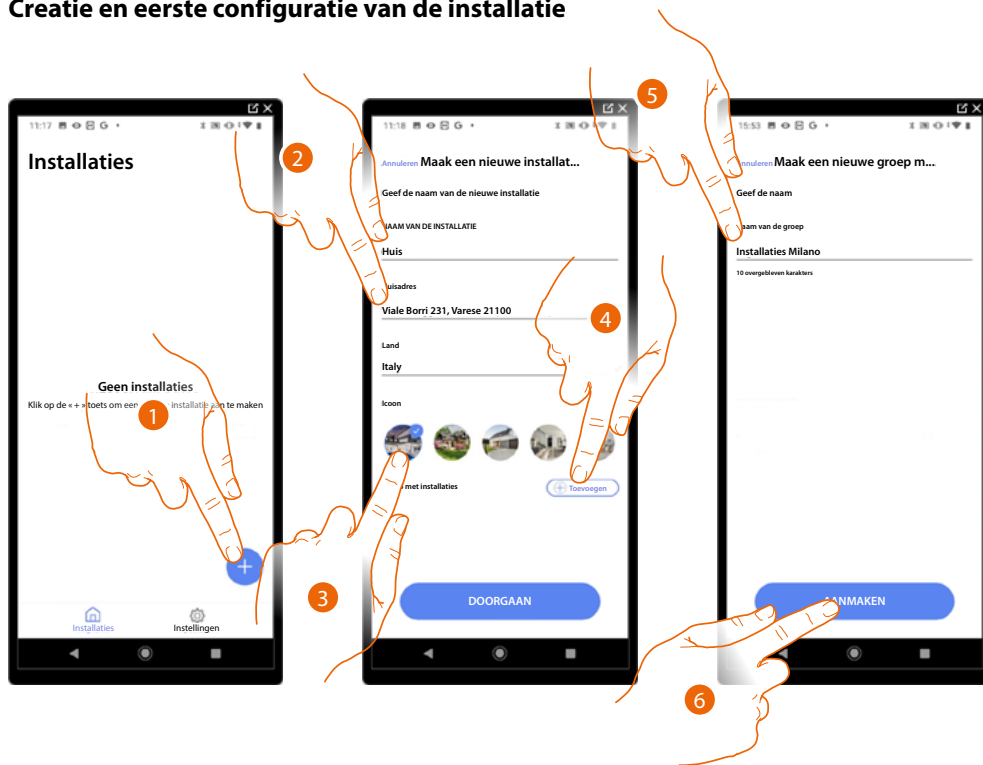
Creatie en eerste configuratie van de installatie

11:17

Installaties

Geen installaties

Klik op de « + » toets om een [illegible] installatie aan te maken

1

2

+

Installaties

Instellingen

11:18

Annuleren Maak een nieuwe installat...

Geef de naam van de nieuwe installatie

NAAM VAN DE INSTALLATIE

Huis

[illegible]uisadres

Viale Borri 231, Varese 21100

4

Land

Italy

Icoon

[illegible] met installaties

Toevoegen

3

DOORGAAN

5

15:53

Annuleren Maak een nieuwe groep m...

Geef de naam

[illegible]aam van de groep

Installaties Milano

10 overgebleven karakters

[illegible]ANMAKEN

6